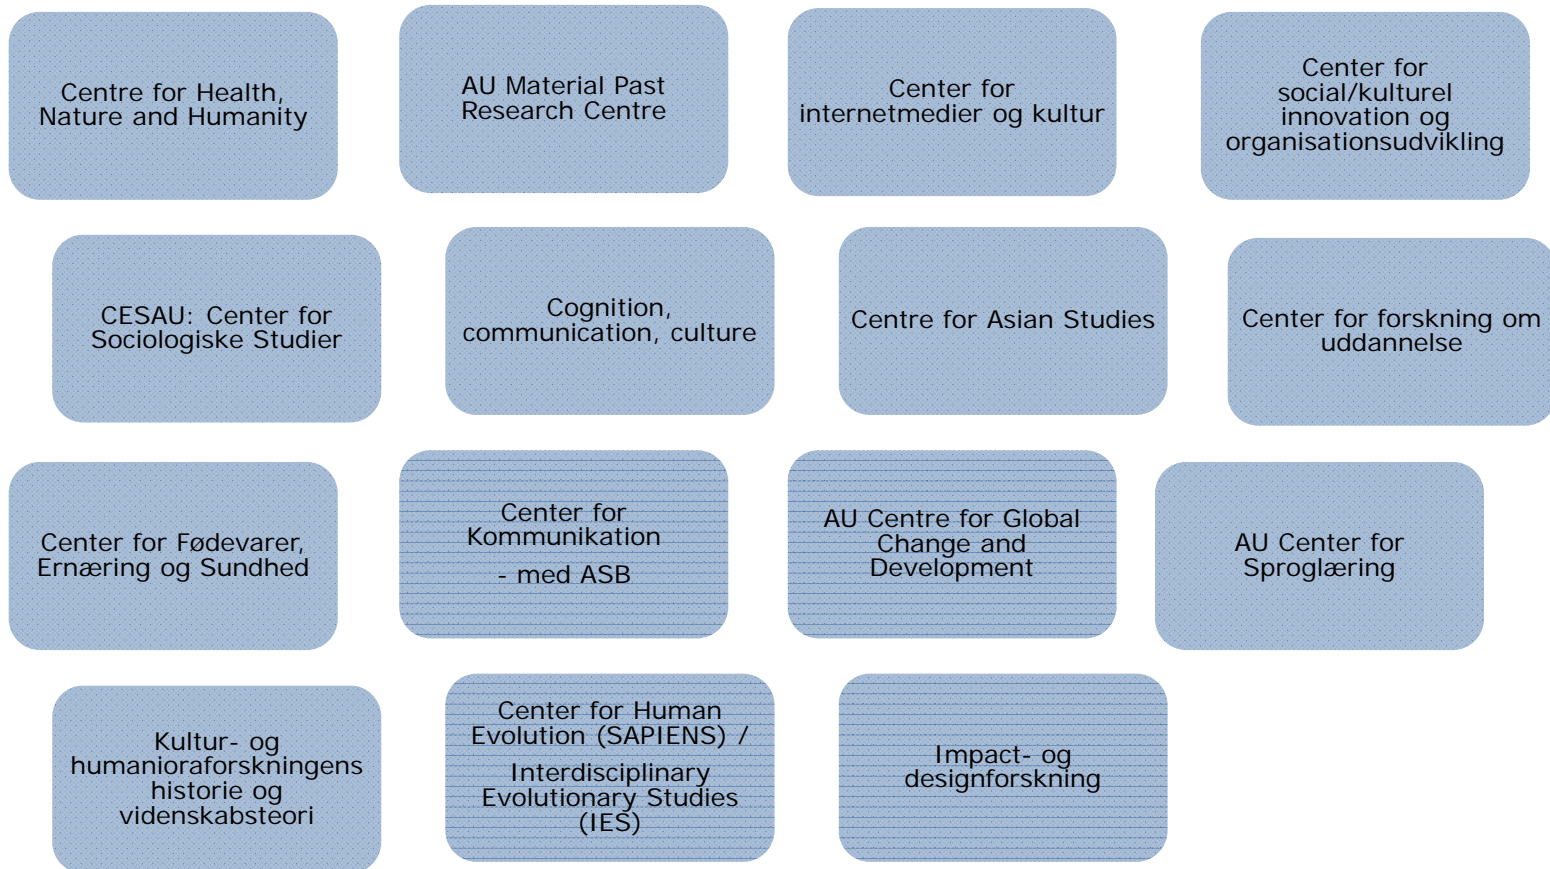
Centre for Health, Nature and Humanity

AU Material Past Research Centre

Center for internetmedier og kultur

Center for social/kulturel innovation og organisationsudvikling

CESAU: Center for Sociologiske Studier

Cognition, communication, culture

Centre for Asian Studies

Center for forskning om uddannelse

Center for Fødevarer, Ernæring og Sundhed

Center for Kommunikation

- med ASB

AU Centre for Global Change and Development

AU Center for Sproglæring

Kultur- og humanioraforskningens historie og videnskabsteori

Center for Human Evolution (SAPIENS) /

Interdisciplinary Evolutionary Studies (IES)

Impact- og designforskning